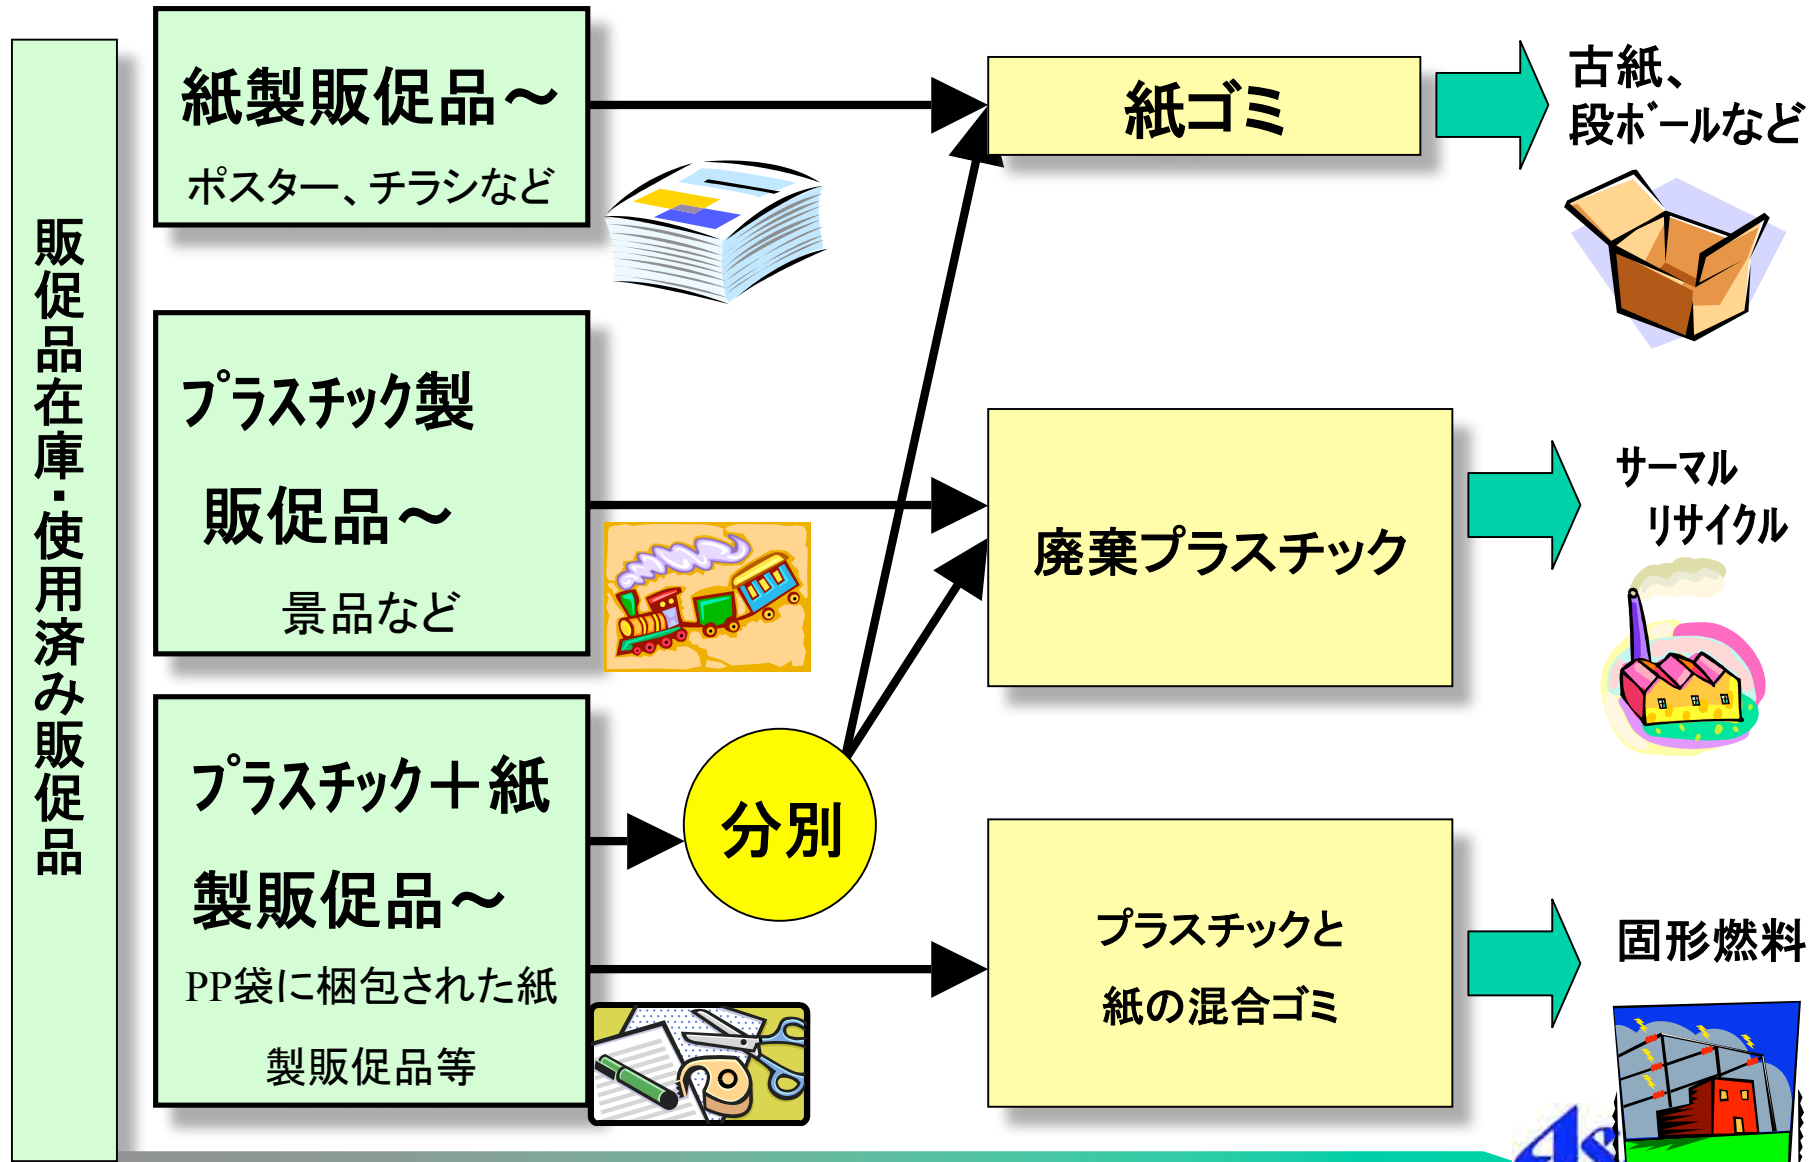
販促品在庫・使用済み販促品

紙製販促品～

ポスター、チラシなど

プラスチック製

販促品～

景品など

プラスチック＋紙

製販促品～

PP袋に梱包された紙

製販促品等

分別

紙ゴミ

廃棄プラスチック

プラスチックと

紙の混合ゴミ

古紙、

段ボールなど

サーマル

リサイクル

固形燃料